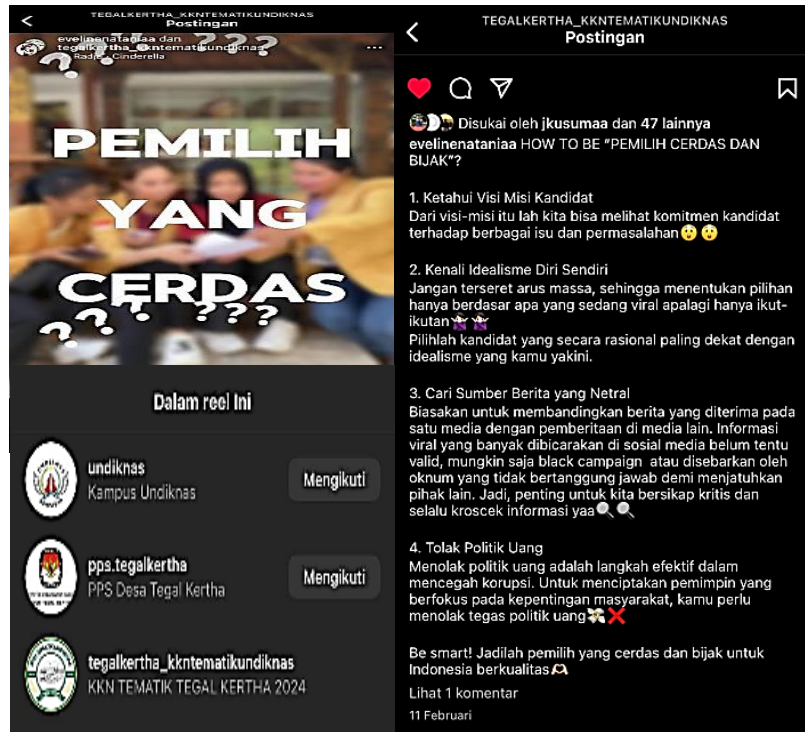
TEGALKERTHA_KKNTEMATIKUNDIKNAS
Postingan

evelinenataniaa dan tegalkertha_kkntematikundiknas
Radja · Cinderella

PEMILIH YANG CERDAS
??? ???

Dalam reel ini

undiknas
Kampus Undiknas
Mengikuti

pps.tegalkertha
PPS Desa Tegal Kertha
Mengikuti

tegalkertha_kkntematikundiknas
KKN TEMATIK TEGAL KERTHA 2024

TEGALKERTHA_KKNTEMATIKUNDIKNAS
Postingan

Disukai oleh jkusumaa dan 47 lainnya

evelinenataniaa HOW TO BE "PEMILIH CERDAS DAN BIJAK"?

1. Ketahui Visi Misi Kandidat
Dari visi-misi itu lah kita bisa melihat komitmen kandidat terhadap berbagai isu dan permasalahan😲😲

2. Kenali Idealisme Diri Sendiri
Jangan terseret arus massa, sehingga menentukan pilihan hanya berdasar apa yang sedang viral apalagi hanya ikut-ikutan🙅‍♀️🙅‍♀️
Pilihlah kandidat yang secara rasional paling dekat dengan idealisme yang kamu yakini.

3. Cari Sumber Berita yang Netral
Biasakan untuk membandingkan berita yang diterima pada satu media dengan pemberitaan di media lain. Informasi viral yang banyak dibicarakan di sosial media belum tentu valid, mungkin saja black campaign atau disebarkan oleh oknum yang tidak bertanggung jawab demi menjatuhkan pihak lain. Jadi, penting untuk kita bersikap kritis dan selalu kroscek informasi yaa🔍🔍

4. Tolak Politik Uang
Menolak politik uang adalah langkah efektif dalam mencegah korupsi. Untuk menciptakan pemimpin yang berfokus pada kepentingan masyarakat, kamu perlu menolak tegas politik uang💸❌

Be smart! Jadilah pemilih yang cerdas dan bijak untuk Indonesia berkualitas🫶

Lihat 1 komentar
11 Februari